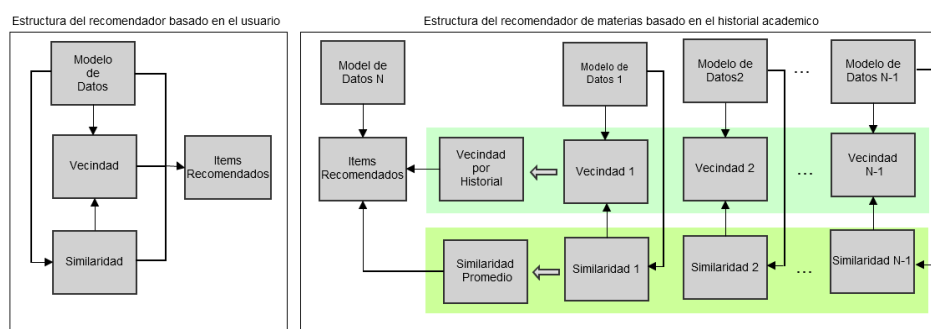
Estructura del recomendador basado en el usuario

Modelo de Datos

Vecindad

Items Recomendados

Similaridad

Estructura del recomendador de materias basado en el historial academico

Model de Datos N

Modelo de Datos 1

Modelo de Datos2

...

Modelo de Datos N-1

Items Recomendados

Vecindad por Historial

Vecindad 1

Vecindad 2

...

Vecindad N-1

Similaridad Promedio

Similaridad 1

Similaridad 2

...

Similaridad N-1